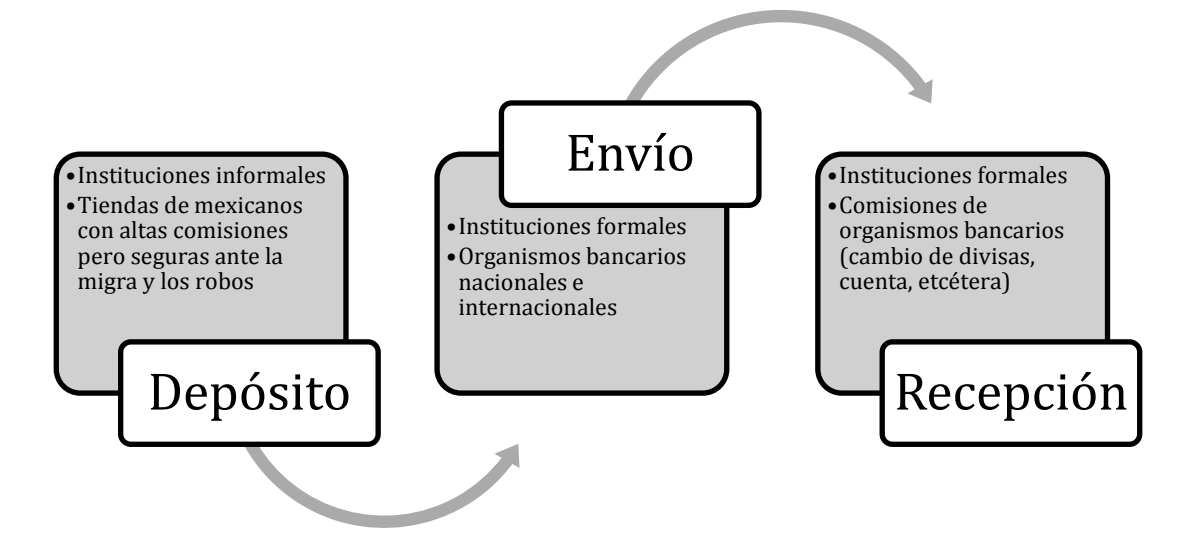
- Instituciones informales
- Tiendas de mexicanos con altas comisiones pero seguras ante la migra y los robos

Depósito

Envío

- Instituciones formales
- Organismos bancarios nacionales e internacionales

- Instituciones formales
- Comisiones de organismos bancarios (cambio de divisas, cuenta, etcétera)

Recepción